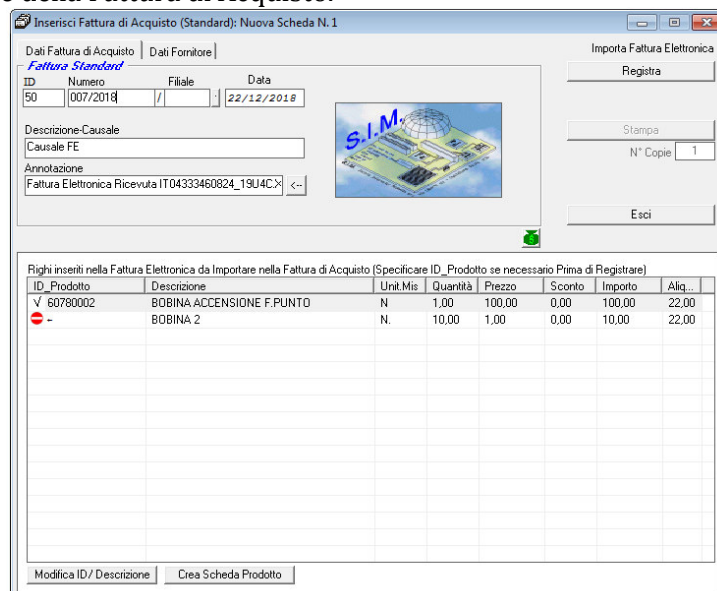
e della Fattura di Acquisto.

Inserisci Fattura di Acquisto (Standard): Nuova Scheda N. 1

Dati Fattura di Acquisto | Dati Fornitore

Fattura Standard

ID 50
Numero 007/2018
Filiale /
Data 22/12/2018

Descrizione-Causale
Causale FE

Annotazione
Fattura Elettronica Ricevuta IT04333460824_19U4C.X <--

S.I.M.

Importa Fattura Elettronica

Registra

Stampa

N° Copie 1

Esci

Righi inseriti nella Fattura Elettronica da Importare nella Fattura di Acquisto (Specificare ID_Prodotto se necessario Prima di Registrare)

| ID_Prodotto | Descrizione | Unit.Mis | Quantità | Prezzo | Sconto | Importo | Aliq... |
|---|---|---|---|---|---|---|---|
| √ 60780002 | BOBINA ACCENSIONE F.PUNTO | N | 1,00 | 100,00 | 0,00 | 100,00 | 22,00 |
| - | BOBINA 2 | N. | 10,00 | 1,00 | 0,00 | 10,00 | 22,00 |

Modifica ID/ Descrizione

Crea Scheda Prodotto